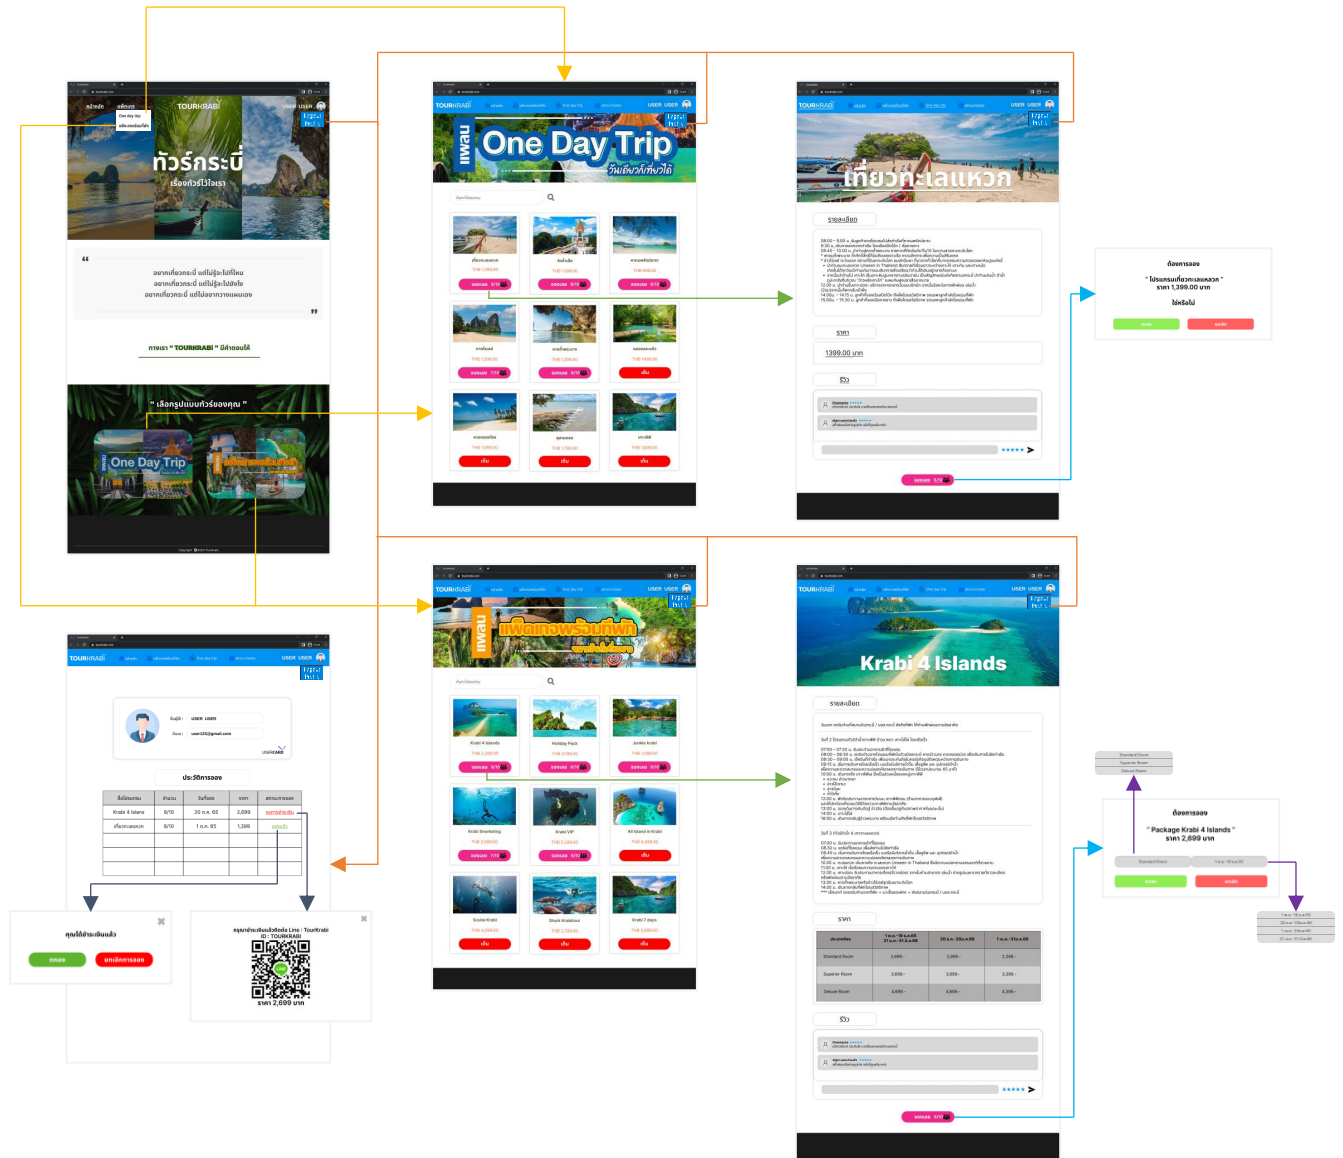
TOURKRABI
ทัวร์กระบี่
เรื่องทัวร์ไว้ใจเรา

อยากเที่ยวกระบี่ แต่ไม่รู้จะไปที่ไหน
อยากเที่ยวกระบี่ แต่ไม่รู้จะไปยังไง
อยากเที่ยวกระบี่ แต่ไม่อยากวางแผนเอง

ทางเรา " TOURKRABI " มีคำตอบให้

" เลือกรูปแบบทัวร์ของคุณ "
One Day Trip

แพลน One Day Trip
วันเดียวก็เที่ยวได้

เที่ยวทะเลแหวก
รายละเอียด
ราคา
1399.00 บาท
รีวิว

ต้องการจอง
" โปรแกรมเที่ยวทะเลแหวก "
ราคา 1,399.00 บาท
ใช่หรือไม่

แพลน แพ็คเกจพร้อมที่พัก

Krabi 4 Islands
รายละเอียด
ราคา
รีวิว

ต้องการจอง
" Package Krabi 4 Islands "
ราคา 2,699 บาท

ประวัติการจอง

คุณได้ชำระเงินแล้ว
ตกลง
ยกเลิกการจอง

ID : TOURKRABI
ราคา 2,699 บาท